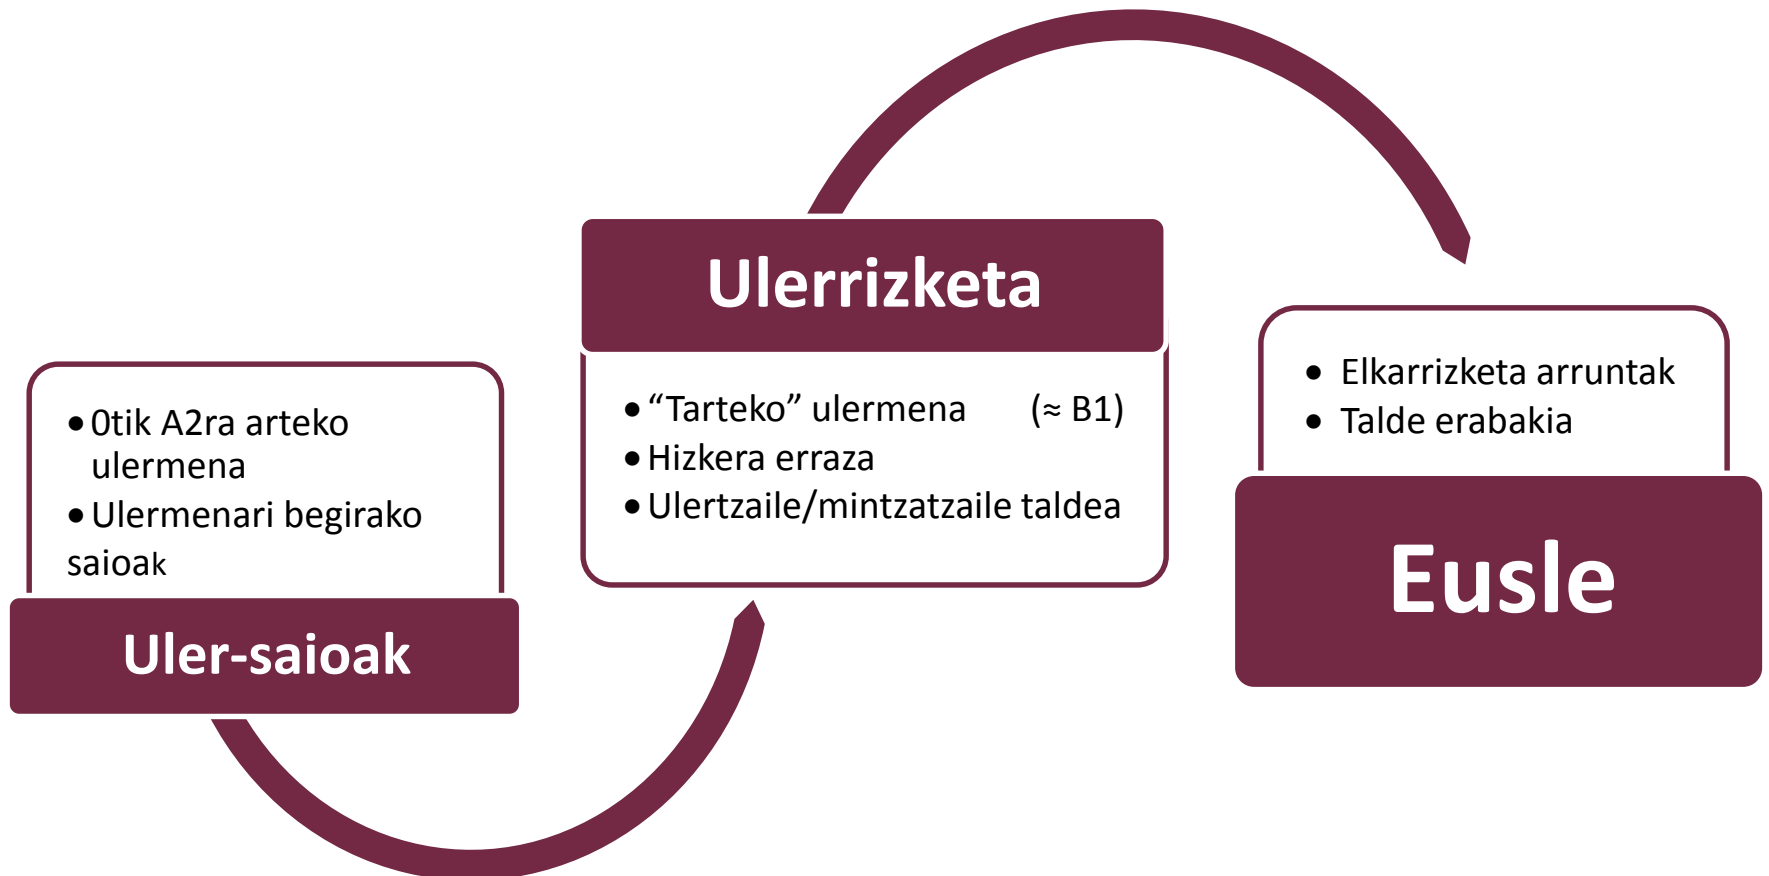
• 0tik A2ra arteko ulermena
• Ulermenari begirako saioak

Uler-saioak

Ulerrizketa

• “Tarteko” ulermena (≈ B1)
• Hizkera erraza
• Ulertzaile/mintzatzaile taldea

• Elkarrizketa arruntak
• Talde erabakia

Eusle